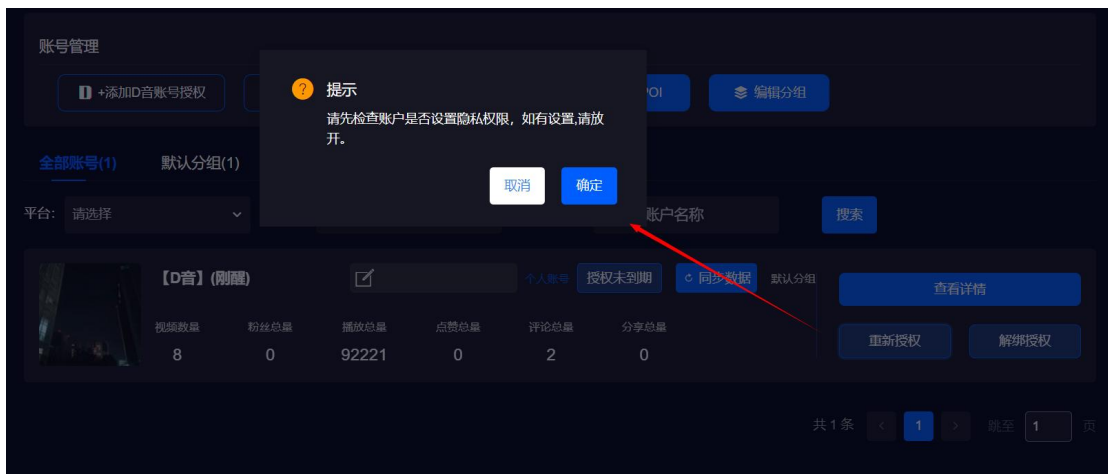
账号管理

+添加D音账号授权

POI

编辑分组

提示

请先检查账户是否设置隐私权限，如有设置,请放开。

取消

确定

全部账号(1)

默认分组(1)

平台: 请选择

账户名称

搜索

【D音】(刚醒)

个人账号

授权未到期

同步数据

默认分组

查看详情

| 视频数量 | 粉丝总量 | 播放总量 | 点赞总量 | 评论总量 | 分享总量 |
|---|---|---|---|---|---|
| 8 | 0 | 92221 | 0 | 2 | 0 |

重新授权

解绑授权

共1条 < 1 > 跳至 1 页